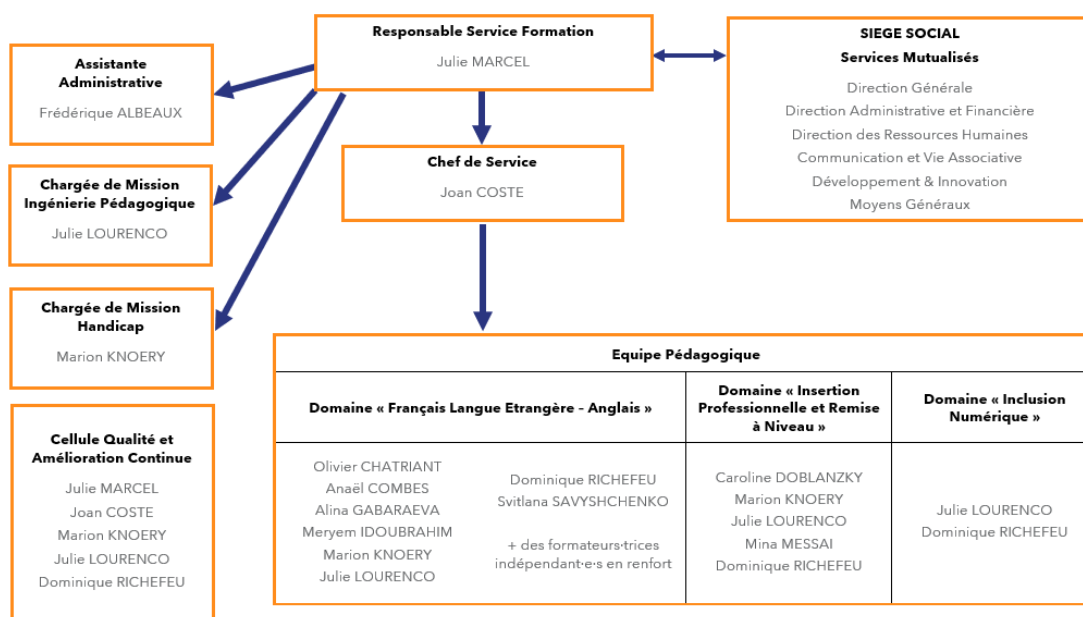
Responsable Service Formation

Julie MARCEL

SIEGE SOCIAL

Services Mutualisés

Direction Générale

Direction Administrative et Financière

Direction des Ressources Humaines

Communication et Vie Associative

Développement & Innovation

Moyens Généraux

Assistante Administrative

Frédérique ALBEAUX

Chef de Service

Joan COSTE

Chargée de Mission Ingénierie Pédagogique

Julie LOURENCO

Chargée de Mission Handicap

Marion KNOERY

Cellule Qualité et Amélioration Continue

Julie MARCEL
Joan COSTE
Marion KNOERY
Julie LOURENCO
Dominique RICHEFEU

Equipe Pédagogique

| Domaine « Français Langue Etrangère - Anglais » | Domaine « Insertion Professionnelle et Remise à Niveau » | Domaine « Inclusion Numérique » |
|---|---|---|
| Olivier CHATRIANT, Anaël COMBES, Alina GABARAEVA, Meryem IDOUBRAHIM, Marion KNOERY, Julie LOURENCO; Dominique RICHEFEU, Svitlana SAVYSHCHENKO, + des formateurs·trices indépendant·e·s en renfort | Caroline DOBLANZKY, Marion KNOERY, Julie LOURENCO, Mina MESSAI, Dominique RICHEFEU | Julie LOURENCO, Dominique RICHEFEU |